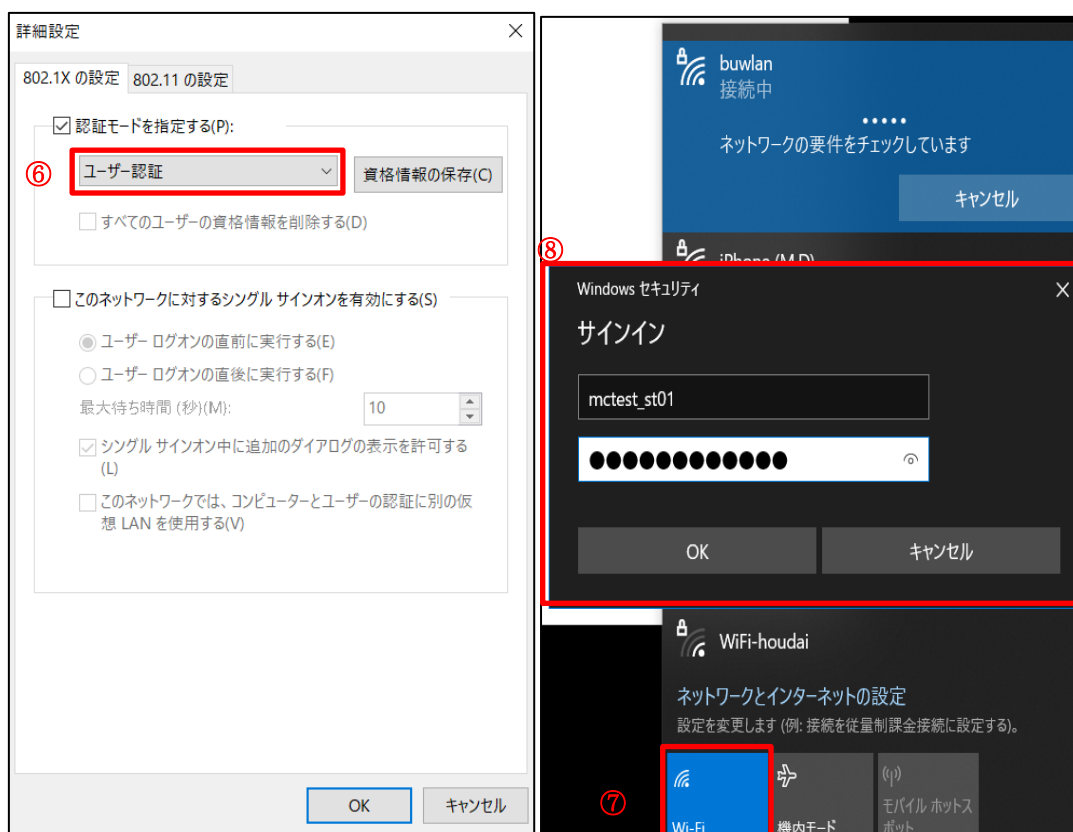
詳細設定

802.1X の設定 | 802.11 の設定

☑ 認証モードを指定する(P):

⑥ ユーザー認証

資格情報の保存(C)

すべてのユーザーの資格情報を削除する(D)

このネットワークに対するシングル サインオンを有効にする(S)

ユーザー ログオンの直前に実行する(E)

ユーザー ログオンの直後に実行する(F)

最大待ち時間 (秒)(M): 10

シングル サインオン中に追加のダイアログの表示を許可する(L)

このネットワークでは、コンピューターとユーザーの認証に別の仮想 LAN を使用する(V)

OK キャンセル

buwlan
接続中
.....
ネットワークの要件をチェックしています
キャンセル

iPhone (M.D)

⑧

Windows セキュリティ

サインイン

mctest_st01

●●●●●●●●●●●●●

OK キャンセル

WiFi-houdai

ネットワークとインターネットの設定
設定を変更します (例: 接続を従量制課金接続に設定する)。

⑦

Wi-Fi
機内モード
モバイル ホットスポット